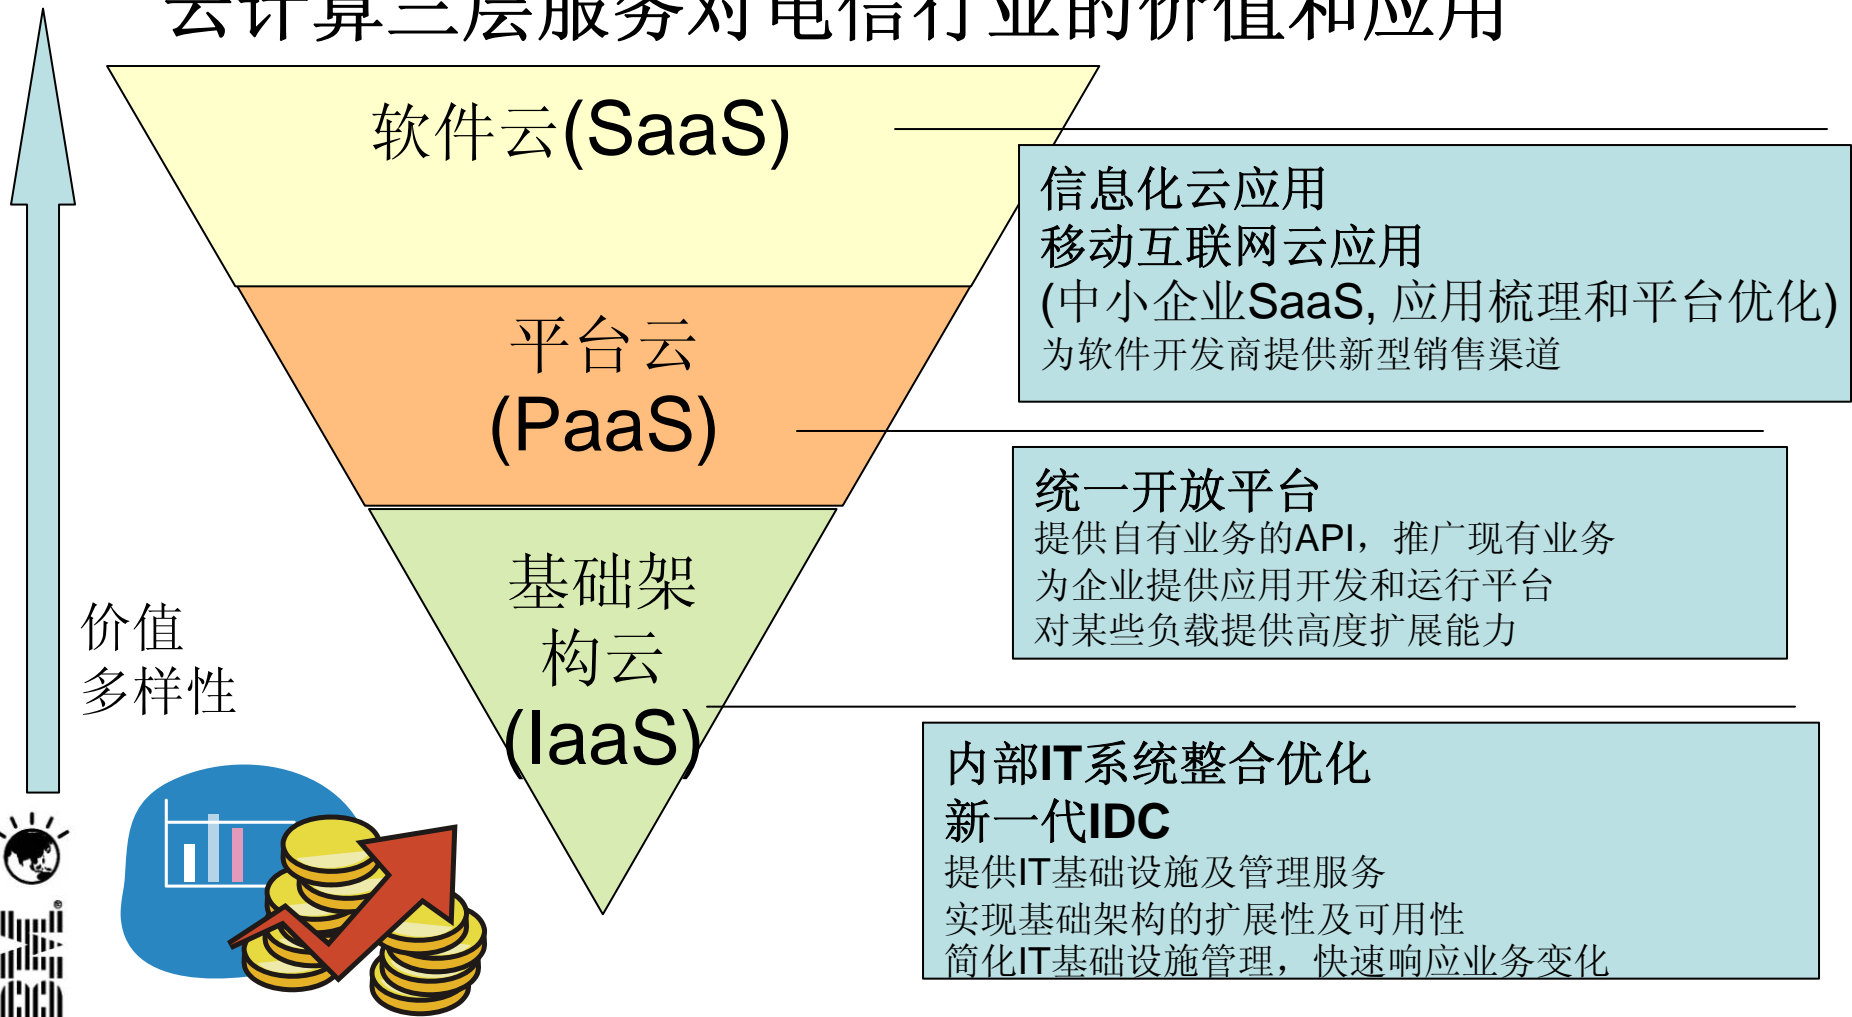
云计算三层服务对电信行业的价值和应用

软件云(SaaS)

平台云 (PaaS)

基础架构云 (IaaS)

价值
多样性

信息化云应用
移动互联网云应用
(中小企业SaaS, 应用梳理和平台优化)
为软件开发商提供新型销售渠道

统一开放平台
提供自有业务的API，推广现有业务
为企业提供应用开发和运行平台
对某些负载提供高度扩展能力

内部IT系统整合优化
新一代IDC
提供IT基础设施及管理服务
实现基础架构的扩展性及可用性
简化IT基础设施管理，快速响应业务变化